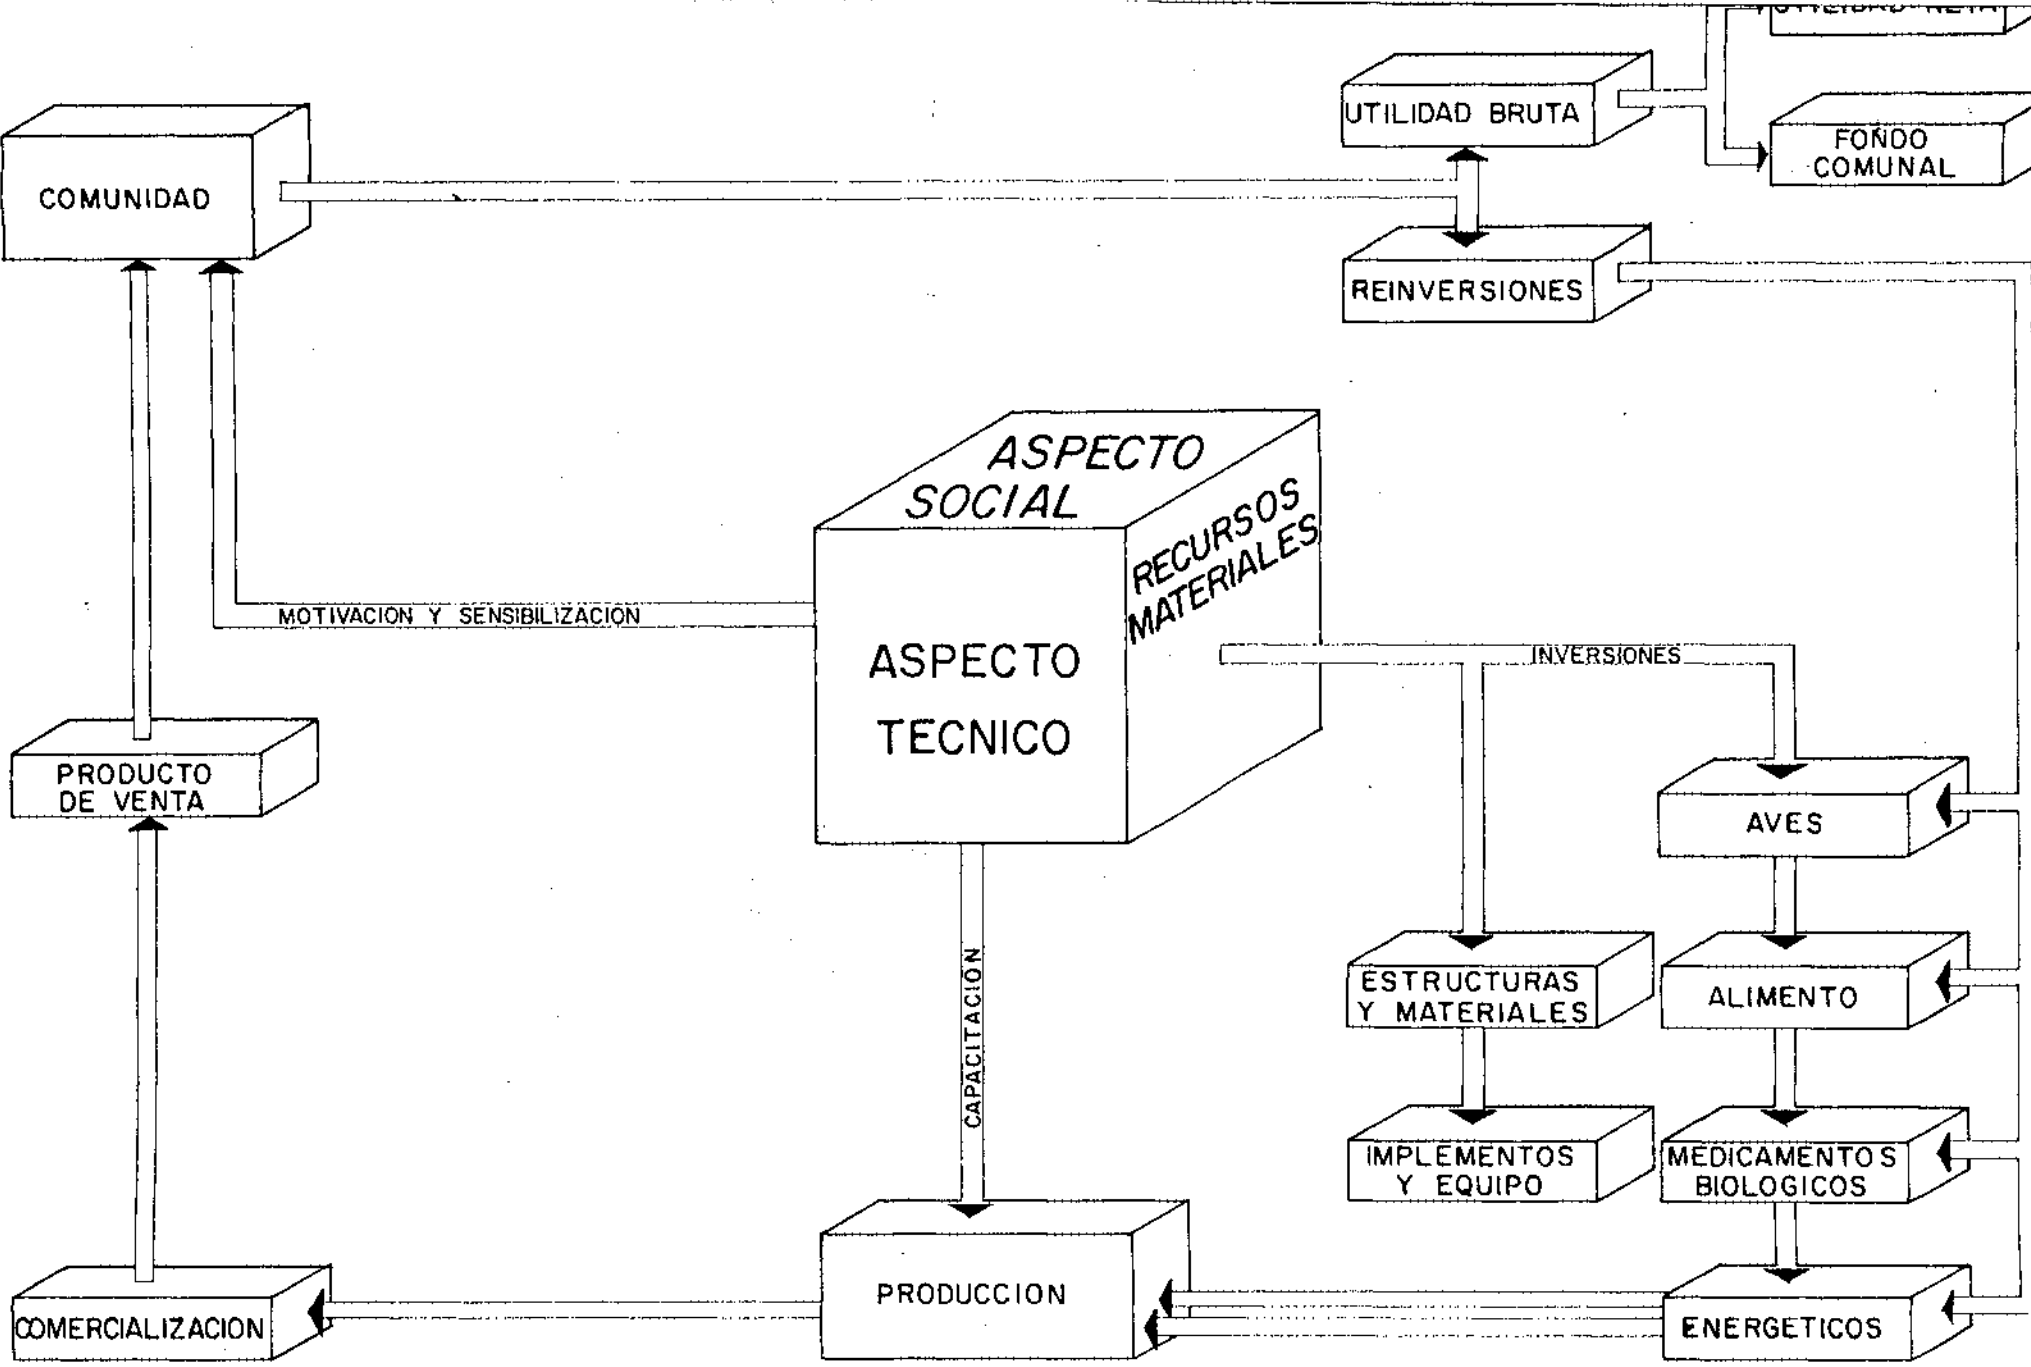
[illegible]

UTILIDAD BRUTA

FONDO COMUNAL

COMUNIDAD

REINVERSIONES

ASPECTO SOCIAL

RECURSOS MATERIALES

MOTIVACION Y SENSIBILIZACION

ASPECTO TECNICO

INVERSIONES

PRODUCTO DE VENTA

AVES

CAPACITACION

ESTRUCTURAS Y MATERIALES

ALIMENTO

IMPLEMENTOS Y EQUIPO

MEDICAMENTOS BIOLOGICOS

PRODUCCION

COMERCIALIZACION

ENERGETICOS